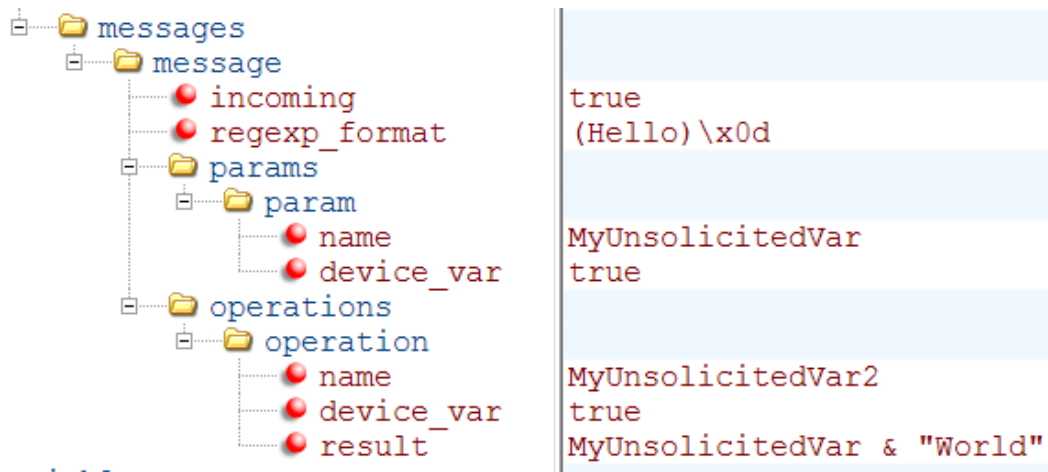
messages
message
incoming true
regexp_format (Hello)\x0d
params
param
name MyUnsolicitedVar
device_var true
operations
operation
name MyUnsolicitedVar2
device_var true
result MyUnsolicitedVar & "World"